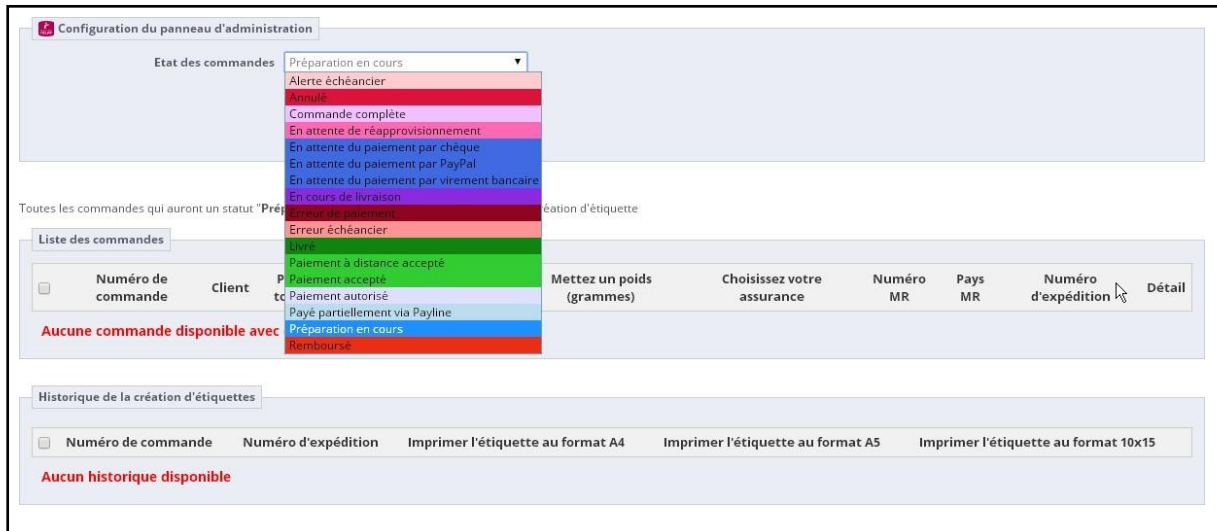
Configuration du panneau d'administration

Etat des commandes Préparation en cours

Alerte échéancier
Annulé
Commande complète
En attente de réapprovisionnement
En attente du paiement par chèque
En attente du paiement par PayPal
En attente du paiement par virement bancaire
En cours de livraison
Erreur de paiement
Erreur échéancier
Livré
Paiement à distance accepté
Paiement accepté
Paiement autorisé
Payé partiellement via Payline
Préparation en cours
Remboursé

Toutes les commandes qui auront un statut "Prép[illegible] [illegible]éation d'étiquette

Liste des commandes

| | Numéro de commande | Client | P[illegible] to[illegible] | Mettez un poids (grammes) | Choisissez votre assurance | Numéro MR | Pays MR | Numéro d'expédition | Détail |
|---|---|---|---|---|---|---|---|---|---|

Aucune commande disponible avec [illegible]

Historique de la création d'étiquettes

| | Numéro de commande | Numéro d'expédition | Imprimer l'étiquette au format A4 | Imprimer l'étiquette au format A5 | Imprimer l'étiquette au format 10x15 |
|---|---|---|---|---|---|

Aucun historique disponible